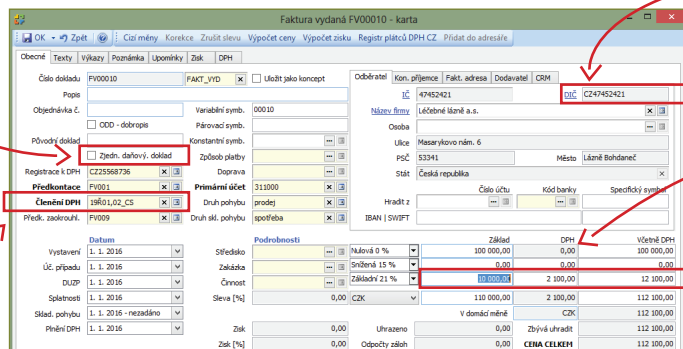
Faktura vydaná FV00010 - karta

OK Zpět Cizí měny Korekce Zrušit slevu Výpočet ceny Výpočet zisku Registr plátců DPH CZ Přidat do adresáře

Obecné Texty Výkazy Poznámka Upomínky Zisk DPH

Číslo dokladu FV00010 FAKT_VYD Uložit jako koncept
Popis
Objednávka č. Variabilní symb. 00010
Párovací symb.
ODD - dobropis
Původní doklad Konstantní symb.
Zjedn. daňový. doklad
Způsob platby
Registrace k DPH CZ2556873 Doprava
Předkontace FV001 Primární účet 311000
Členění DPH 19Ř01,02_CS Druh pohybu prodej
Předk. zaokrouhl. FV009 Druh skl. pohybu spotřeba

Odběratel Kon. příjemce Fakt. adresa Dodavatel CRM
IČ 47452421 DIČ CZ47452421
Název firmy Léčebné lázně a.s.
Osoba
Ulice Masarykovo nám. 6
PSČ 53341 Město Lázně Bohdaneč
Stát Česká republika
Číslo účtu Kód banky Specifický symbo
Hradit z
IBAN | SWIFT

Datum
Vystavení 1. 1. 2016
Úč. případu 1. 1. 2016
DUZP 1. 1. 2016
Splatnost 15. 1. 2016
Sklad. pohybu 1. 1. 2016 - nezadáno
Plnění DPH 1. 1. 2016

Podrobnosti
Středisko
Zakázka
Činnost
Sleva [%] 0,00
Zisk 0,00
Zisk [%] 0,00

| | Základ | DPH | Včetně DPH |
|---|---|---|---|
| Nulová 0 % | 100 000,00 | 0,00 | 100 000,00 |
| Snížená 15 % | 0,00 | 0,00 | 0,00 |
| Základní 21 % | 10 000,00 | 2 100,00 | 12 100,00 |
| CZK | 110 000,00 | 2 100,00 | 112 100,00 |
| V domácí měně | | CZK | 112 100,00 |

Uhrazeno 0,00 Zbývá uhradit 112 100,00
Odpočty záloh 0,00 CENA CELKEM 112 100,00